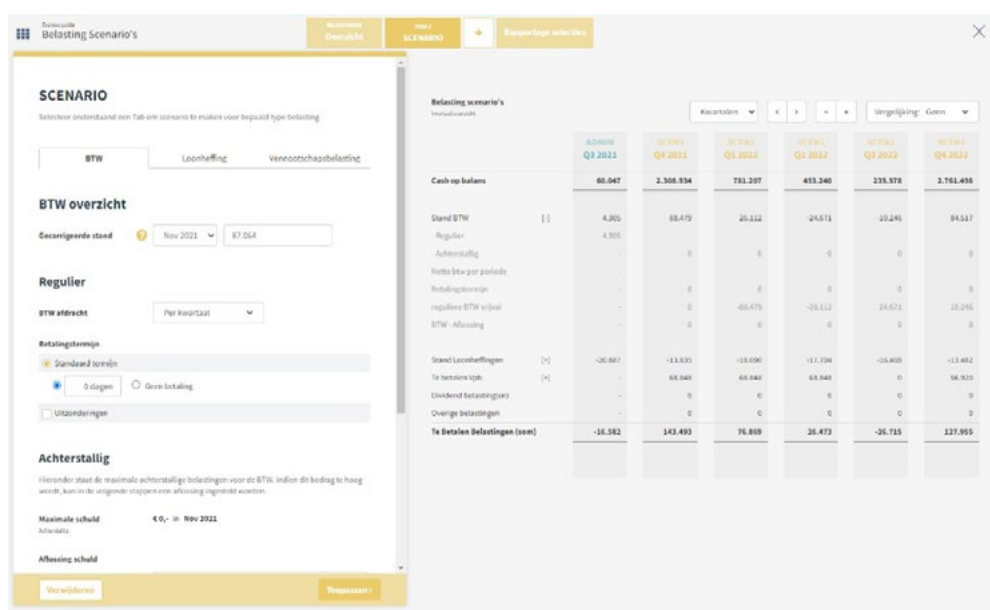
Scenario's
Belasting Scenario's

Overzicht
SCENARIO
+
Rapportage selecties

SCENARIO
Selecteer onderstaand een Tab om scenario te maken voor bepaald type belasting

BTW
Loonheffing
Vennootschapsbelasting

BTW overzicht
Gecorrigeerde stand
Nov 2021
87.064

Regulier
BTW afdracht
Per kwartaal

Betalingstermijn
Standaard termijn
0 dagen
Geen betaling
Uitzonderingen

Achterstallig
Hieronder staat de maximale achterstallige belastingen voor de BTW. Indien dit bedrag te hoog wordt, kan in de volgende stappen een aflossing ingesteld worden.

Maximale schuld
Achterstallig
€ 0,- in Nov 2021

Aflossing schuld

Verwijderen
Toepassen

Belasting scenario's
Kwartalen
Vergelijking: Geen

| | | ADMIN Q3 2021 | SCEN1 Q4 2021 | SCEN1 Q1 2022 | SCEN1 Q2 2022 | SCEN1 Q3 2022 | SCEN1 Q4 2022 |
|---|---|---|---|---|---|---|---|
| Cash op balans | | 60.047 | 2.308.934 | 781.207 | 453.240 | 235.578 | 2.761.455 |
| Stand BTW | [-] | 4.305 | 88.479 | 25.112 | 24.671 | 19.246 | 84.517 |
| - Regulier | | 4.305 | | | | | |
| - Achterstallig | | - | 0 | 0 | 0 | 0 | 0 |
| Netto btw per periode | | - | | | | | |
| Betalingstermijn | | - | 0 | 0 | 0 | 0 | 0 |
| regulieres BTW vrijval | | - | 0 | -88.479 | -25.112 | 24.671 | 19.246 |
| BTW - Aflossing | | - | 0 | 0 | 0 | 0 | 0 |
| Stand Loonheffingen | [+] | -20.887 | -13.835 | -18.090 | -17.704 | -16.408 | -13.482 |
| Te betalen Vpb | [+] | - | 68.848 | 68.848 | 68.848 | 0 | 56.920 |
| Dividend belasting(en) | | - | 0 | 0 | 0 | 0 | 0 |
| Overige belastingen | | - | 0 | 0 | 0 | 0 | 0 |
| Te Betalen Belastingen (som) | | -16.582 | 143.493 | 76.869 | 26.473 | -26.715 | 127.955 |